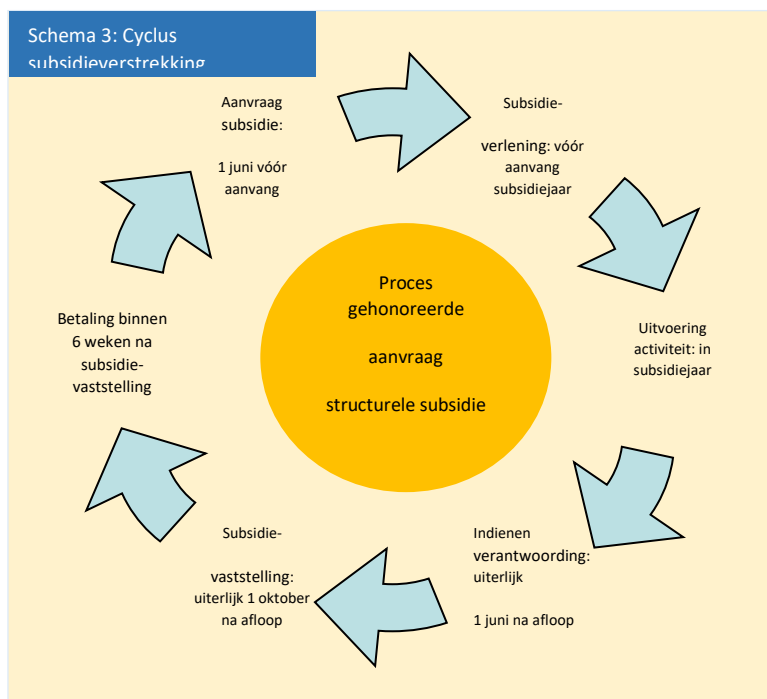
Schema 3: Cyclus subsidieverstrekking

Aanvraag subsidie:

1 juni vóór aanvang

Subsidie-

verlening: vóór aanvang subsidiejaar

Proces gehonoreerde

aanvraag

structurele subsidie

Uitvoering activiteit: in subsidiejaar

Indienen verantwoording: uiterlijk

1 juni na afloop

Subsidie-

vaststelling: uiterlijk 1 oktober na afloop

Betaling binnen 6 weken na subsidie-vaststelling